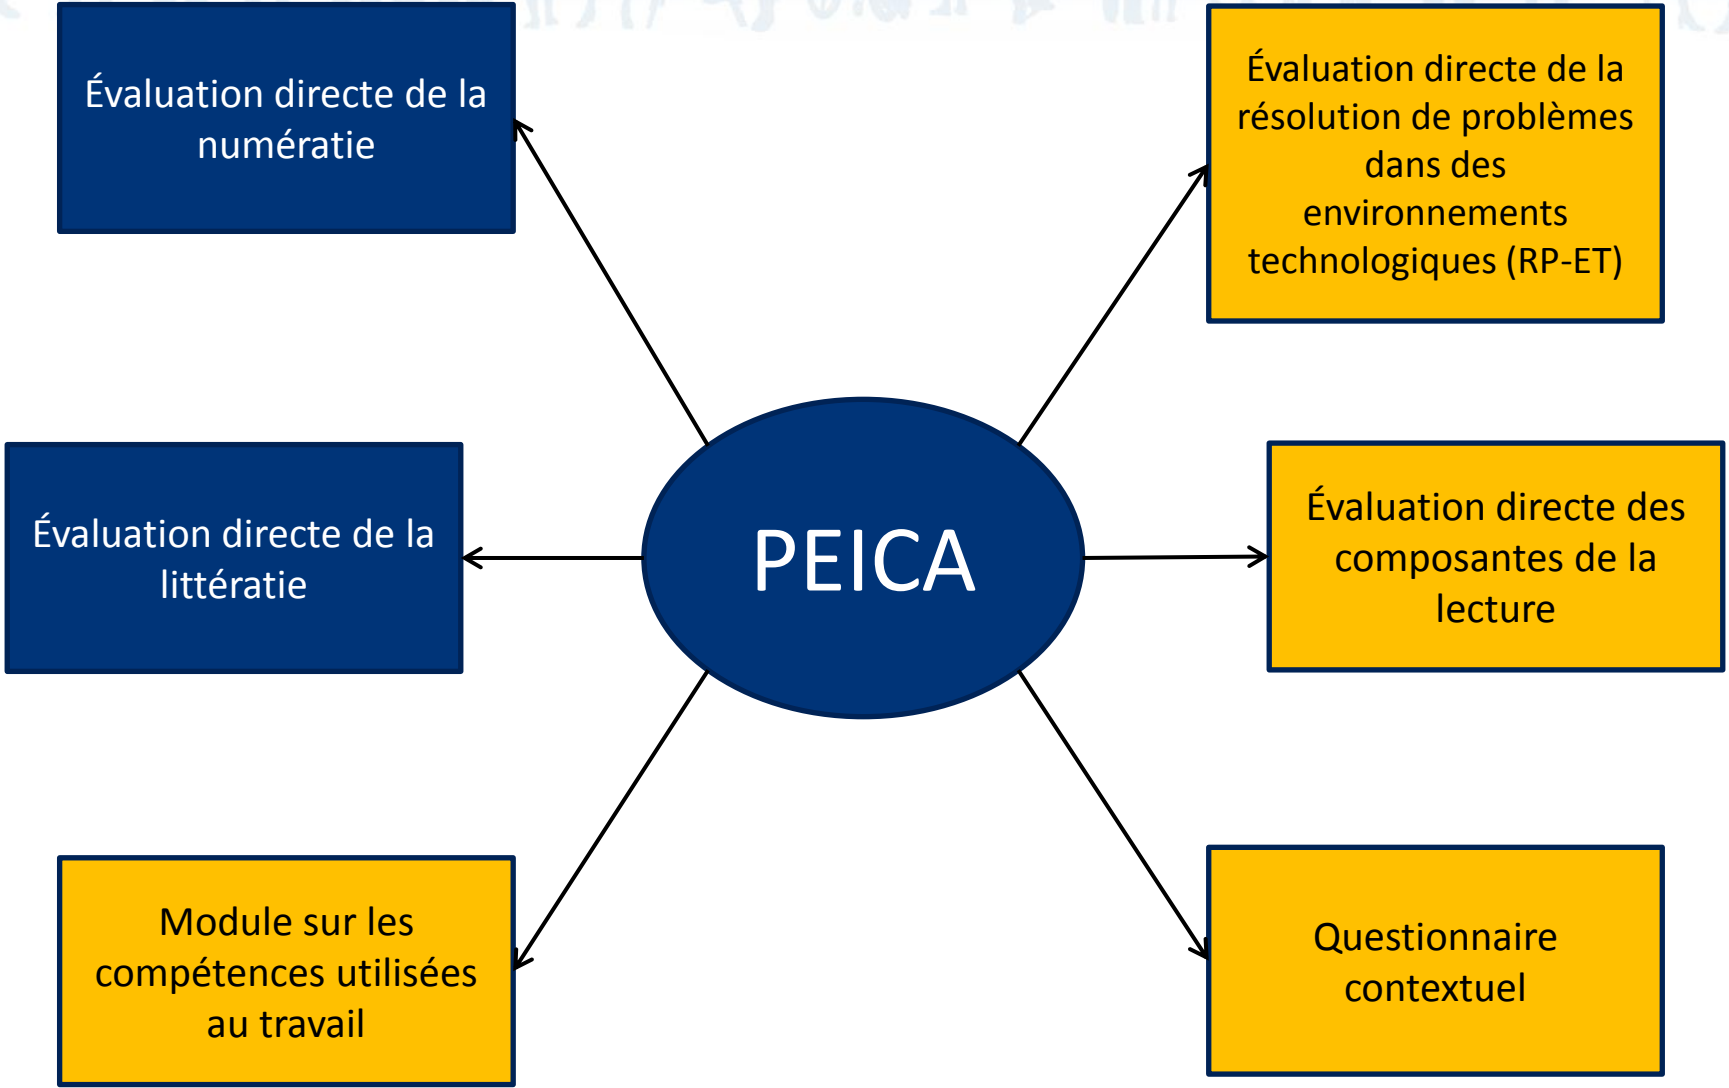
Évaluation directe de la numératie

Évaluation directe de la résolution de problèmes dans des environnements technologiques (RP-ET)

Évaluation directe de la littératie

PEICA

Évaluation directe des composantes de la lecture

Module sur les compétences utilisées au travail

Questionnaire contextuel